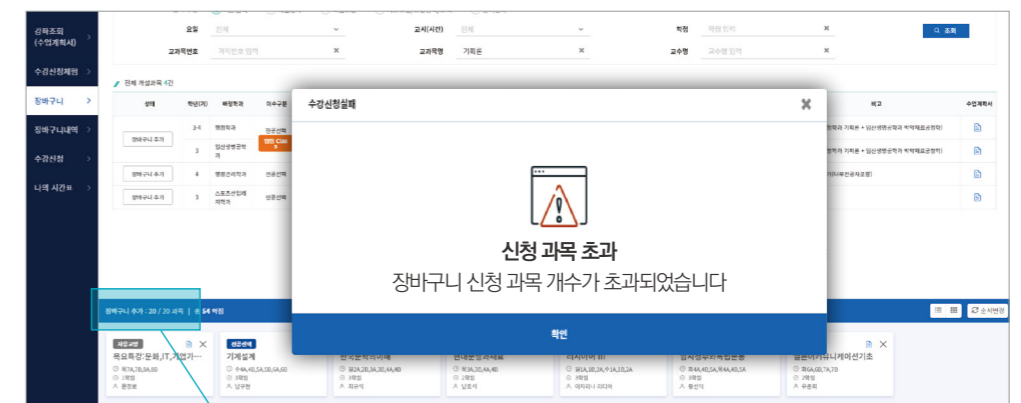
강좌조회 (수업계획서)
수강신청제한
장바구니
장바구니내역
수강신청
나의 시간표

요일 전체
교시(시간) 전체
학점 학점 입력
조회
교과목번호 과목번호 입력
교과목명 기획론
교수명 교수명 입력

전체 개설과목 4건

| 상태 | 학년(기) | 배정학과 | 이수구분 |
|---|---|---|---|
| 장바구니 추가 | 2-4 | 행정학과 | 전공선택 |
| | 3 | 임상병리학과 | |
| 장바구니 추가 | 4 | 병원관리학과 | 전공선택 |
| 장바구니 추가 | 3 | 스포츠산업재활학과 | 전공선택 |

비고
수업계획서

수강신청실패

신청 과목 초과
장바구니 신청 과목 개수가 초과되었습니다

확인

장바구니 추가 : 20 / 20 과목 | 총 54 학점

전공선택
목요특강:문화,IT,기업가...
기계설계
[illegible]
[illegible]
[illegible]
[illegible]
글로벌커뮤니케이션기초